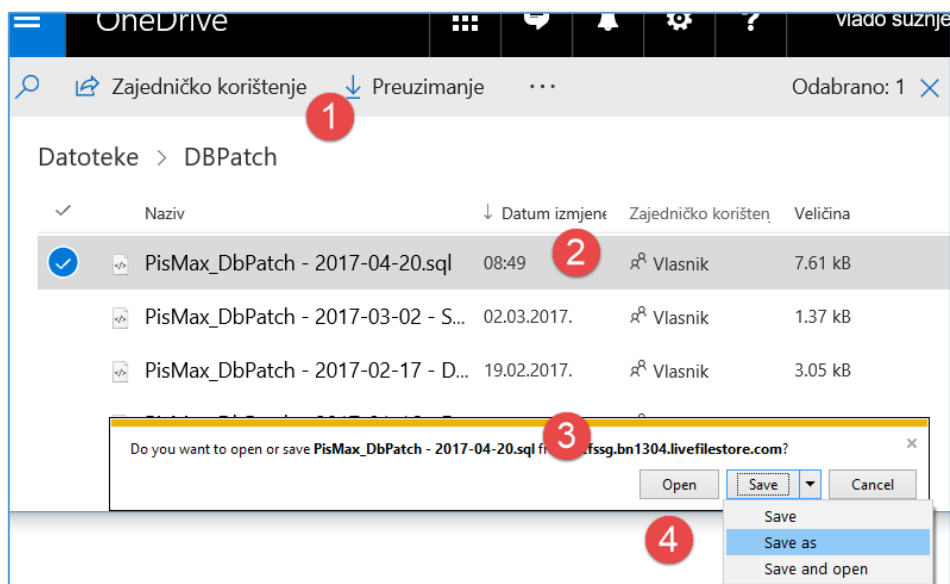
OneDrive

Vlado Šušnjević

Zajedničko korištenje ↓ Preuzimanje ··· Odabrano: 1

1

Datoteke > DBPatch

| | Naziv | ↓ Datum izmjene | Zajedničko korišten | Veličina |
|---|---|---|---|---|
| ✓ | PisMax_DbPatch - 2017-04-20.sql | 08:49 | Vlasnik | 7.61 kB |
| | PisMax_DbPatch - 2017-03-02 - S... | 02.03.2017. | Vlasnik | 1.37 kB |
| | PisMax_DbPatch - 2017-02-17 - D... | 19.02.2017. | Vlasnik | 3.05 kB |

2

3

Do you want to open or save **PisMax_DbPatch - 2017-04-20.sql** fr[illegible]**fssg.bn1304.livefilestore.com**?

×

Open Save Cancel

4

Save
Save as
Save and open